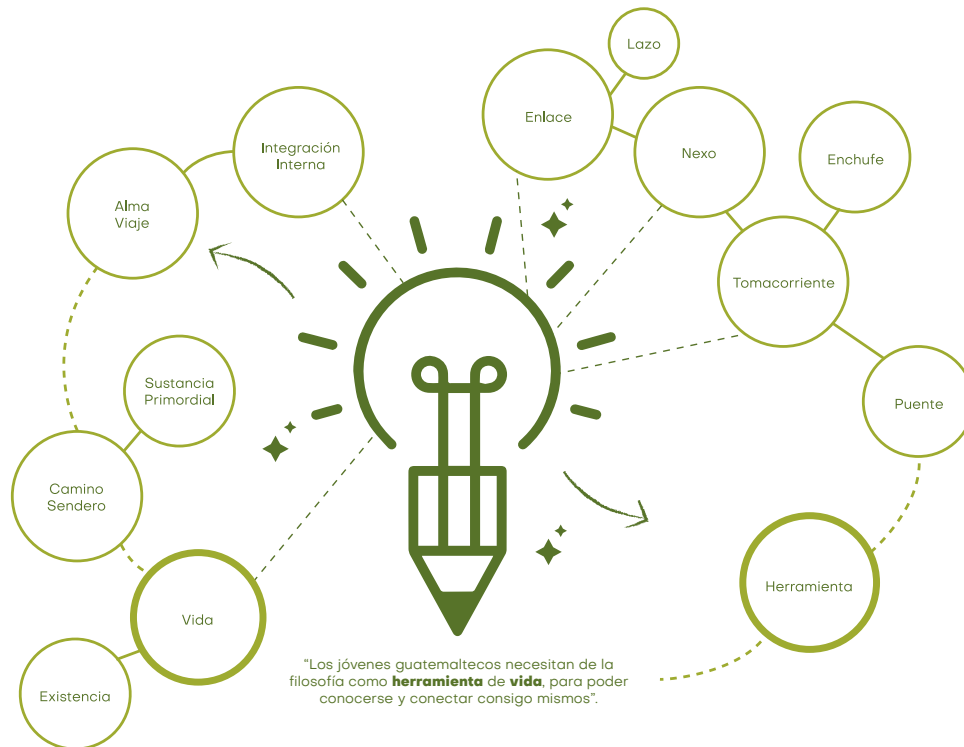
Lazo

Enlace

Nexo

Enchufe

Integración Interna

Alma Viaje

Tomacorriente

Sustancia Primordial

Puente

Camino Sendero

Herramienta

Vida

Existencia

"Los jóvenes guatemaltecos necesitan de la filosofía como **herramienta** de **vida**, para poder conocerse y conectar consigo mismos".